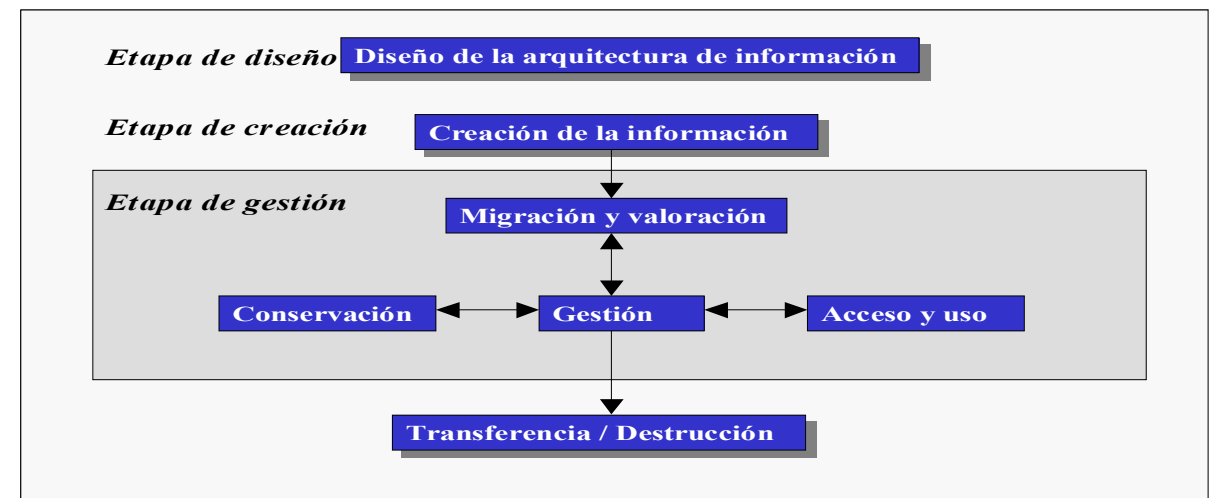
Etapa de diseño Diseño de la arquitectura de información

Etapa de creación Creación de la información

Etapa de gestión

Migración y valoración

Conservación

Gestión

Acceso y uso

Transferencia / Destrucción